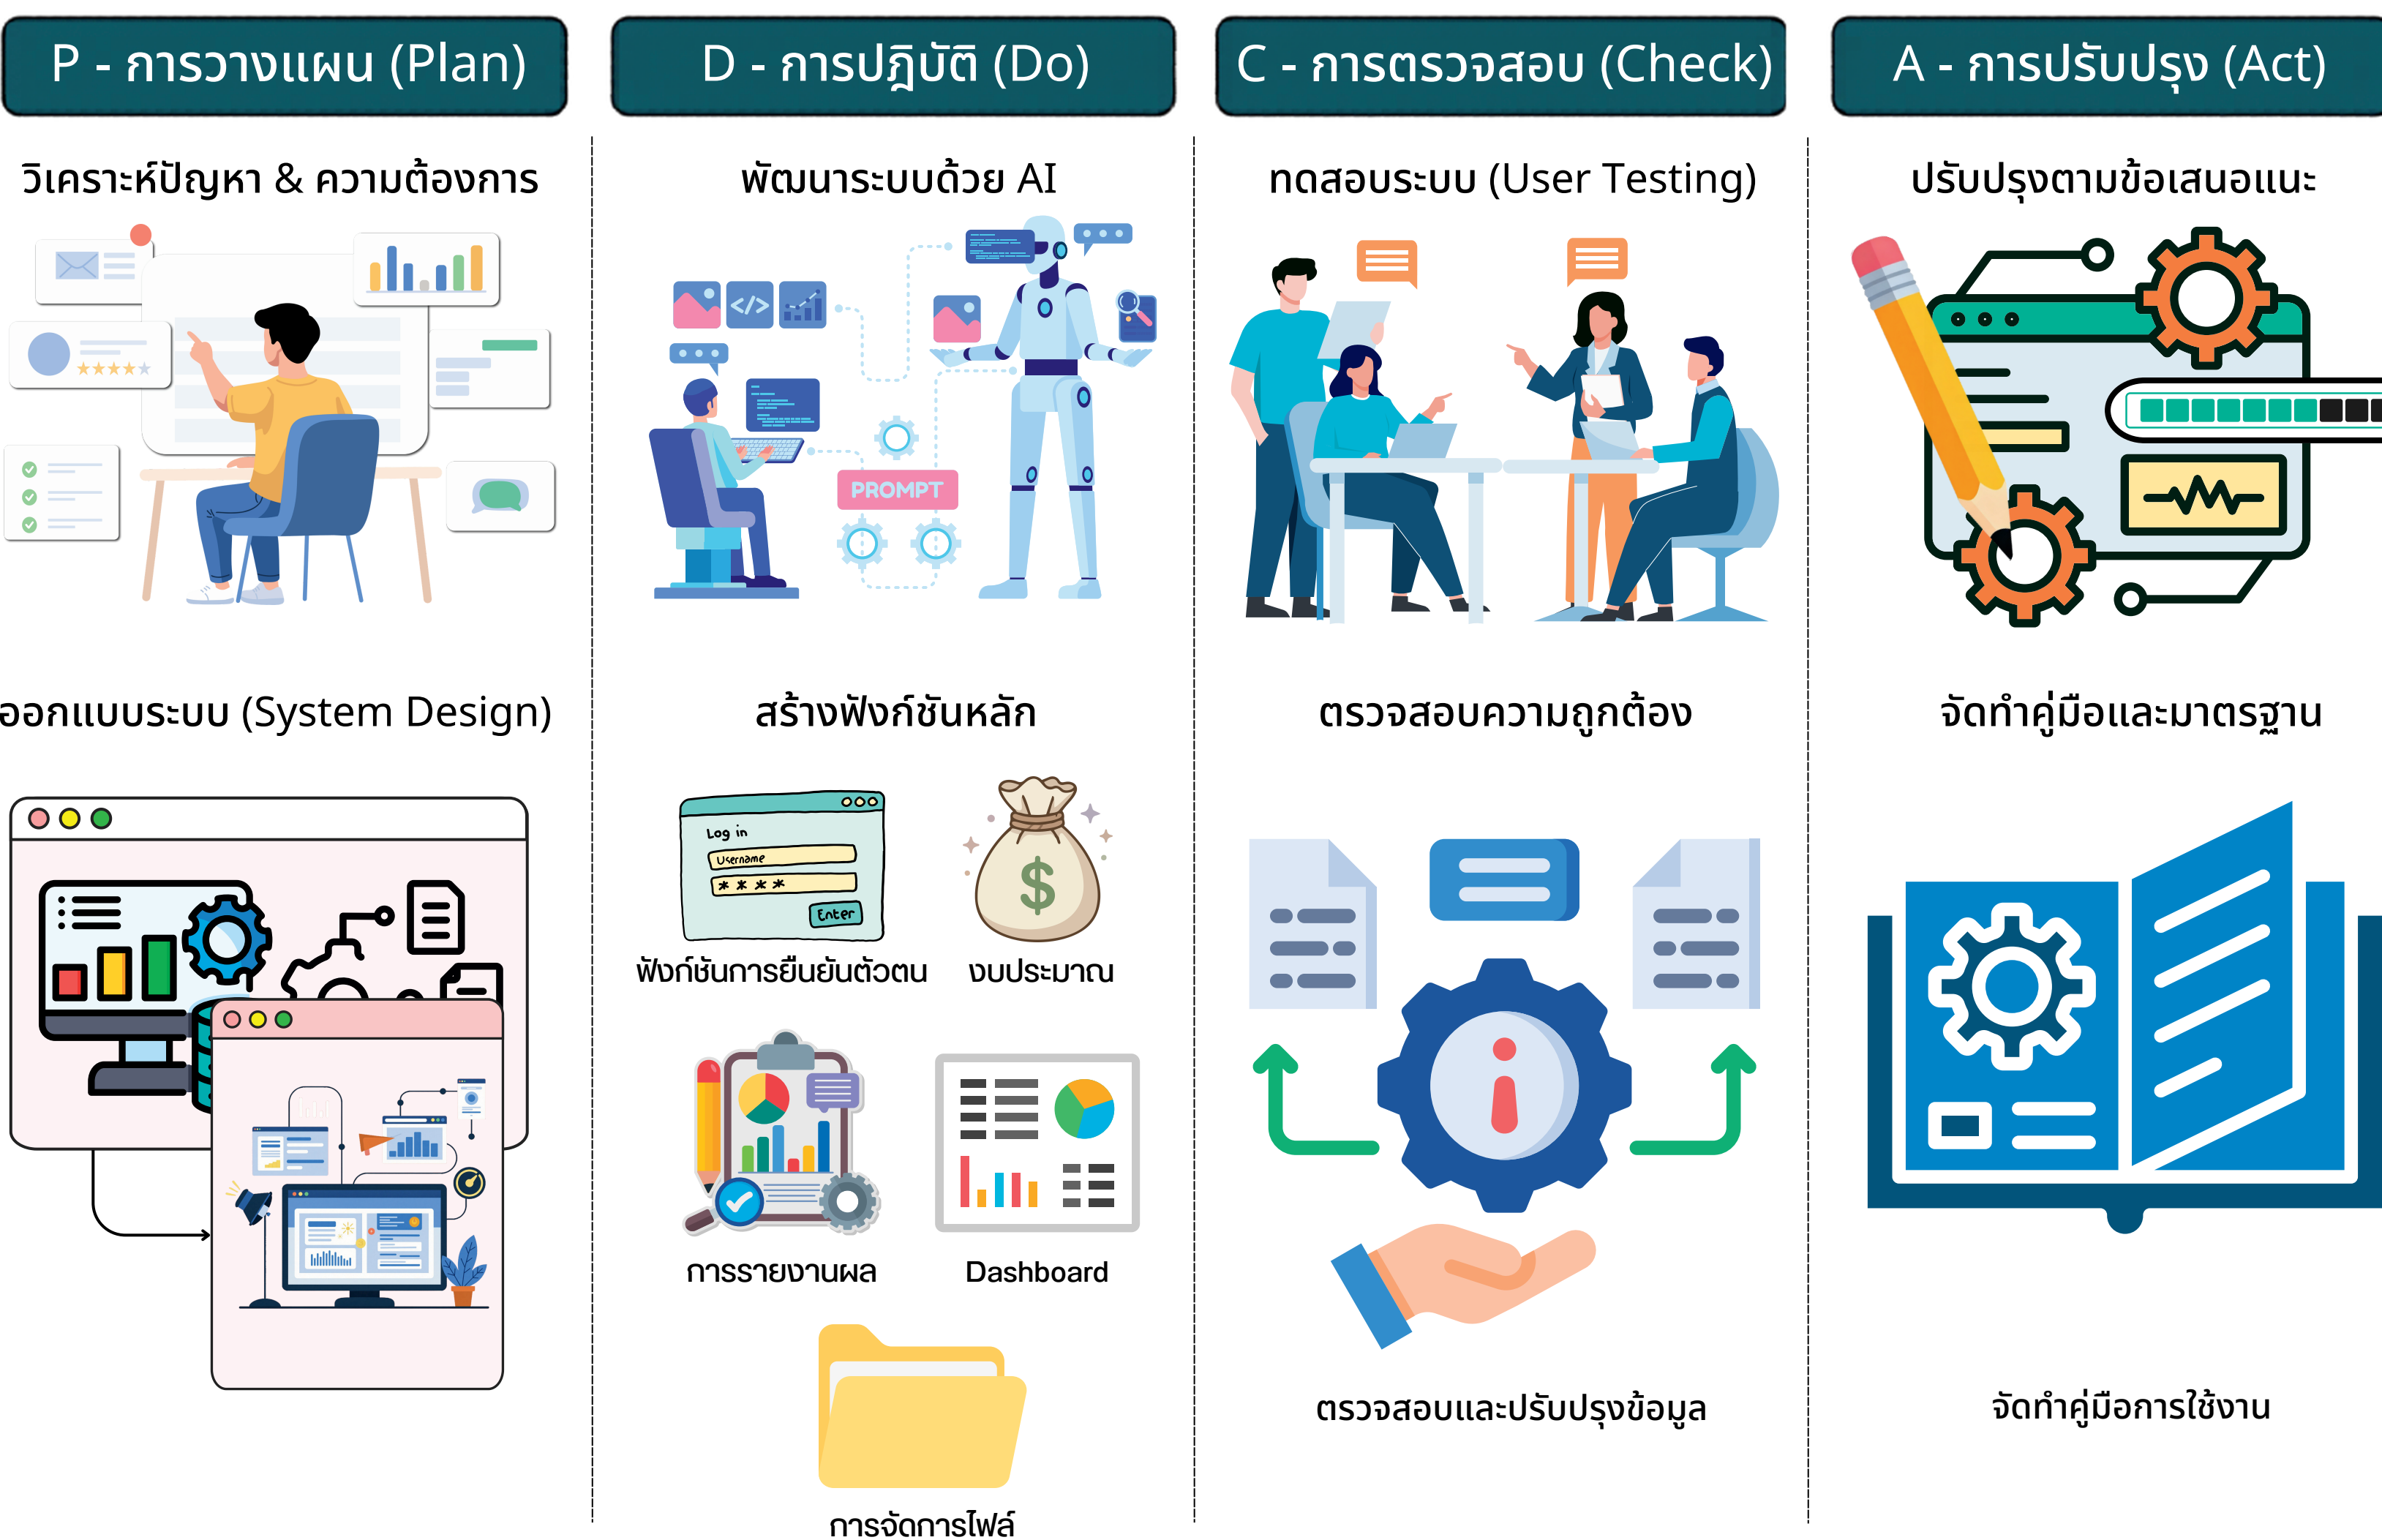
P - การวางแผน (Plan)

วิเคราะห์ปัญหา & ความต้องการ

ออกแบบระบบ (System Design)

D - การปฏิบัติ (Do)

พัฒนาระบบด้วย AI

PROMPT

สร้างฟังก์ชันหลัก

Log in

Username

* * * *

Enter

ฟังก์ชันการยืนยันตัวตน

งบประมาณ

การรายงานผล

Dashboard

การจัดการไฟล์

C - การตรวจสอบ (Check)

ทดสอบระบบ (User Testing)

ตรวจสอบความถูกต้อง

ตรวจสอบและปรับปรุงข้อมูล

A - การปรับปรุง (Act)

ปรับปรุงตามข้อเสนอแนะ

จัดทำคู่มือและมาตรฐาน

จัดทำคู่มือการใช้งาน